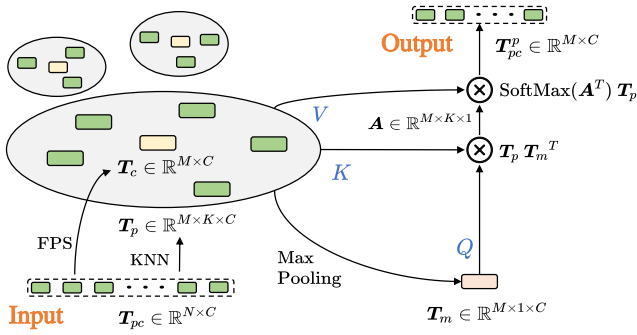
Output

$\boldsymbol{T}_{pc}^{p} \in \mathbb{R}^{M \times C}$

$\otimes$ SoftMax$(\boldsymbol{A}^T)\ \boldsymbol{T}_p$

$V$

$\boldsymbol{A} \in \mathbb{R}^{M \times K \times 1}$

$\otimes$ $\boldsymbol{T}_p\ \boldsymbol{T}_m{}^T$

$\boldsymbol{T}_c \in \mathbb{R}^{M \times C}$

$K$

$\boldsymbol{T}_p \in \mathbb{R}^{M \times K \times C}$

FPS

$Q$

Max Pooling

KNN

Input

$\boldsymbol{T}_{pc} \in \mathbb{R}^{N \times C}$

$\boldsymbol{T}_m \in \mathbb{R}^{M \times 1 \times C}$